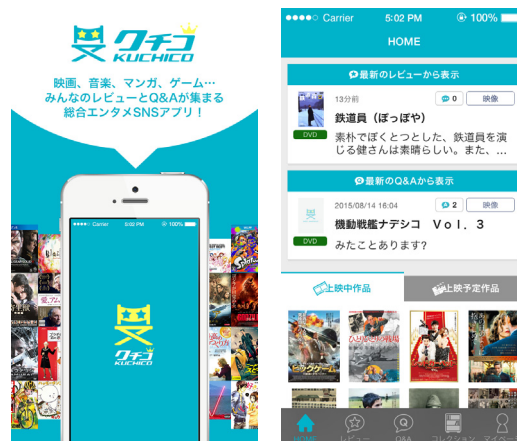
クチコ
KUCHICO

映画、音楽、マンガ、ゲーム…
みんなのレビューとQ&Aが集まる
総合エンタメSNSアプリ！

Carrier 5:02 PM 100%

クチコ
KUCHICO

●●●●○ Carrier 5:02 PM 100%
HOME

最新のレビューから表示
13分前
0 映像
鉄道員（ぽっぽや）
DVD
素朴でぼくとつとした、鉄道員を演じる健さんは素晴らしい。また、…

最新のQ&Aから表示
2015/08/14 16:04
2 映像
機動戦艦ナデシコ Ｖｏｌ．３
DVD
みたことあります？

上映中作品
上映予定作品

HOME レビュー Q&A コレクション マイページ